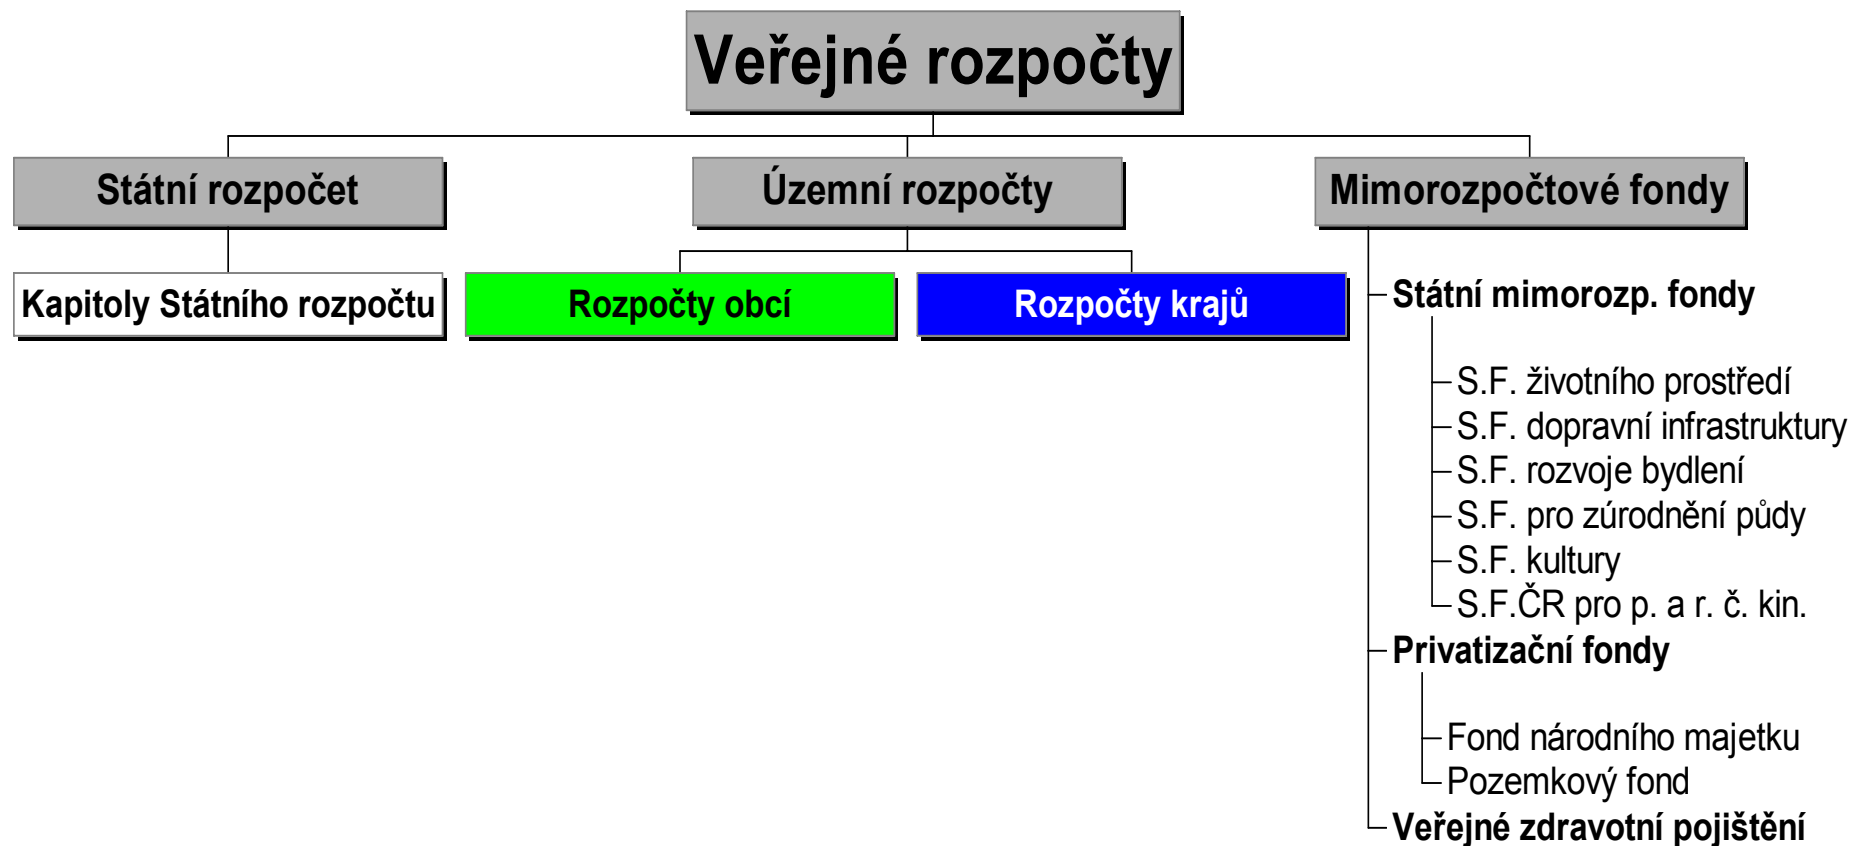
Veřejné rozpočty

Státní rozpočet

Územní rozpočty

Mimorozpočtové fondy

Kapitoly Státního rozpočtu

Rozpočty obcí

Rozpočty krajů

Státní mimorozp. fondy

S.F. životního prostředí
S.F. dopravní infrastruktury
S.F. rozvoje bydlení
S.F. pro zúrodnění půdy
S.F. kultury
S.F.ČR pro p. a r. č. kin.

Privatizační fondy

Fond národního majetku
Pozemkový fond

Veřejné zdravotní pojištění